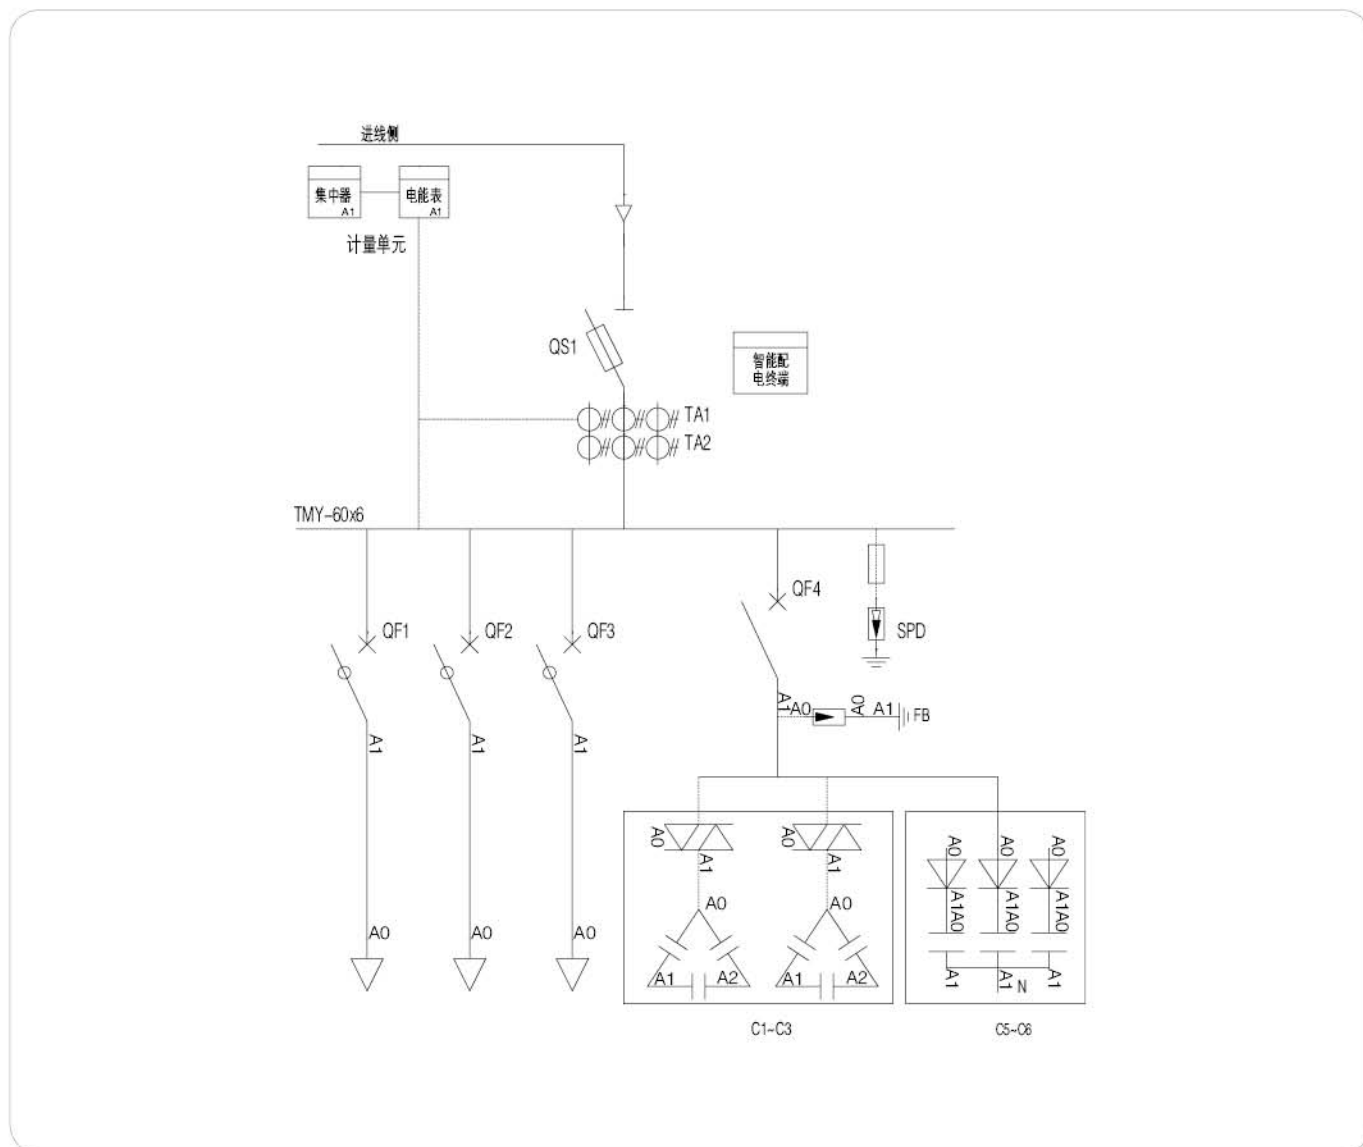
进线侧

集中器
A1

电能表
A1

计量单元

QS1

智能配电终端

TA1
TA2

TMY-60x6

QF1
QF2
QF3
QF4

SPD

A1
A1
A1

A1
A0
A0
A1
FB

A0
A0
A0

A0
A1
A0
A1
A2

A0
A1
A0
A1
A2

A0
A1A0
A0
A1A0
A0
A1A0

A1
A1
N
A1

C1~C3

C5~C6